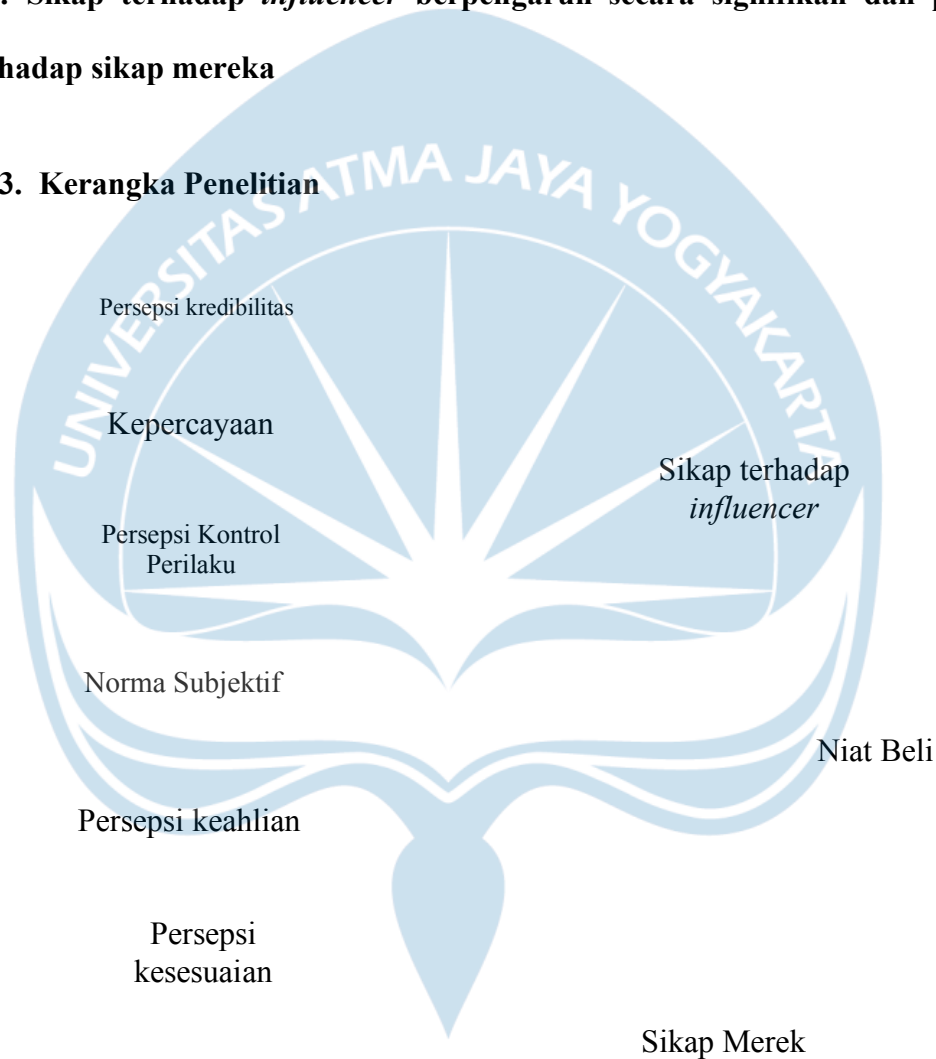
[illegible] Sikap terhadap *influencer* berpengaruh secara signifikan dan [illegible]

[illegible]hadap sikap mereka

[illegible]3. Kerangka Penelitian

UNIVERSITAS ATMA JAYA YOGYAKARTA

Persepsi kredibilitas

Kepercayaan

Sikap terhadap *influencer*

Persepsi Kontrol Perilaku

Norma Subjektif

Niat Beli

Persepsi keahlian

Persepsi kesesuaian

Sikap Merek